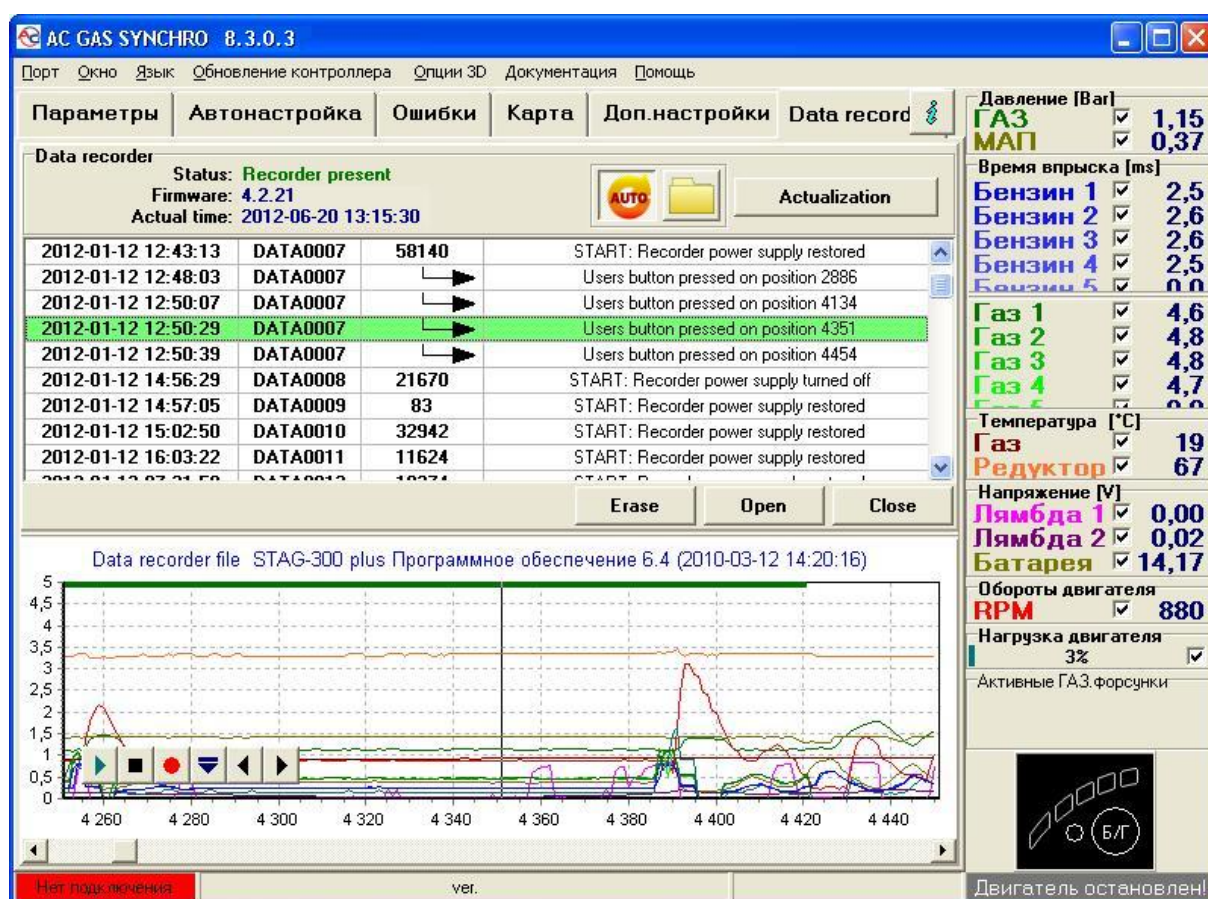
AC GAS SYNCHRO 8.3.0.3

Порт Окно Язык Обновление контроллера Опции 3D Документация Помощь

Параметры | Автонастройка | Ошибки | Карта | Доп.настройки | Data record

Data recorder
Status: Recorder present
Firmware: 4.2.21
Actual time: 2012-06-20 13:15:30

AUTO

Actualization

| | | | |
|---|---|---|---|
| 2012-01-12 12:43:13 | DATA0007 | 58140 | START: Recorder power supply restored |
| 2012-01-12 12:48:03 | DATA0007 | | Users button pressed on position 2886 |
| 2012-01-12 12:50:07 | DATA0007 | | Users button pressed on position 4134 |
| 2012-01-12 12:50:29 | DATA0007 | | Users button pressed on position 4351 |
| 2012-01-12 12:50:39 | DATA0007 | | Users button pressed on position 4454 |
| 2012-01-12 14:56:29 | DATA0008 | 21670 | START: Recorder power supply turned off |
| 2012-01-12 14:57:05 | DATA0009 | 83 | START: Recorder power supply restored |
| 2012-01-12 15:02:50 | DATA0010 | 32942 | START: Recorder power supply restored |
| 2012-01-12 16:03:22 | DATA0011 | 11624 | START: Recorder power supply restored |
| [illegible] | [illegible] | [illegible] | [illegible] |

Erase Open Close

Data recorder file STAG-300 plus Программное обеспечение 6.4 (2010-03-12 14:20:16)

5
4,5
4
3,5
3
2,5
2
1,5
1
0,5
0

4 260 4 280 4 300 4 320 4 340 4 360 4 380 4 400 4 420 4 440

Давление [Bar]
ГАЗ 1,15
МАП 0,37

Время впрыска [ms]
Бензин 1 2,5
Бензин 2 2,6
Бензин 3 2,6
Бензин 4 2,5
Бензин 5 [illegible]

Газ 1 4,6
Газ 2 4,8
Газ 3 4,8
Газ 4 4,7
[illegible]

Температура [°C]
Газ 19
Редуктор 67

Напряжение [V]
Лямбда 1 0,00
Лямбда 2 0,02
Батарея 14,17

Обороты двигателя
RPM 880

Нагрузка двигателя
3%

Активные ГАЗ.форсунки

Б/Г

Нет подключения
ver.
Двигатель остановлен!